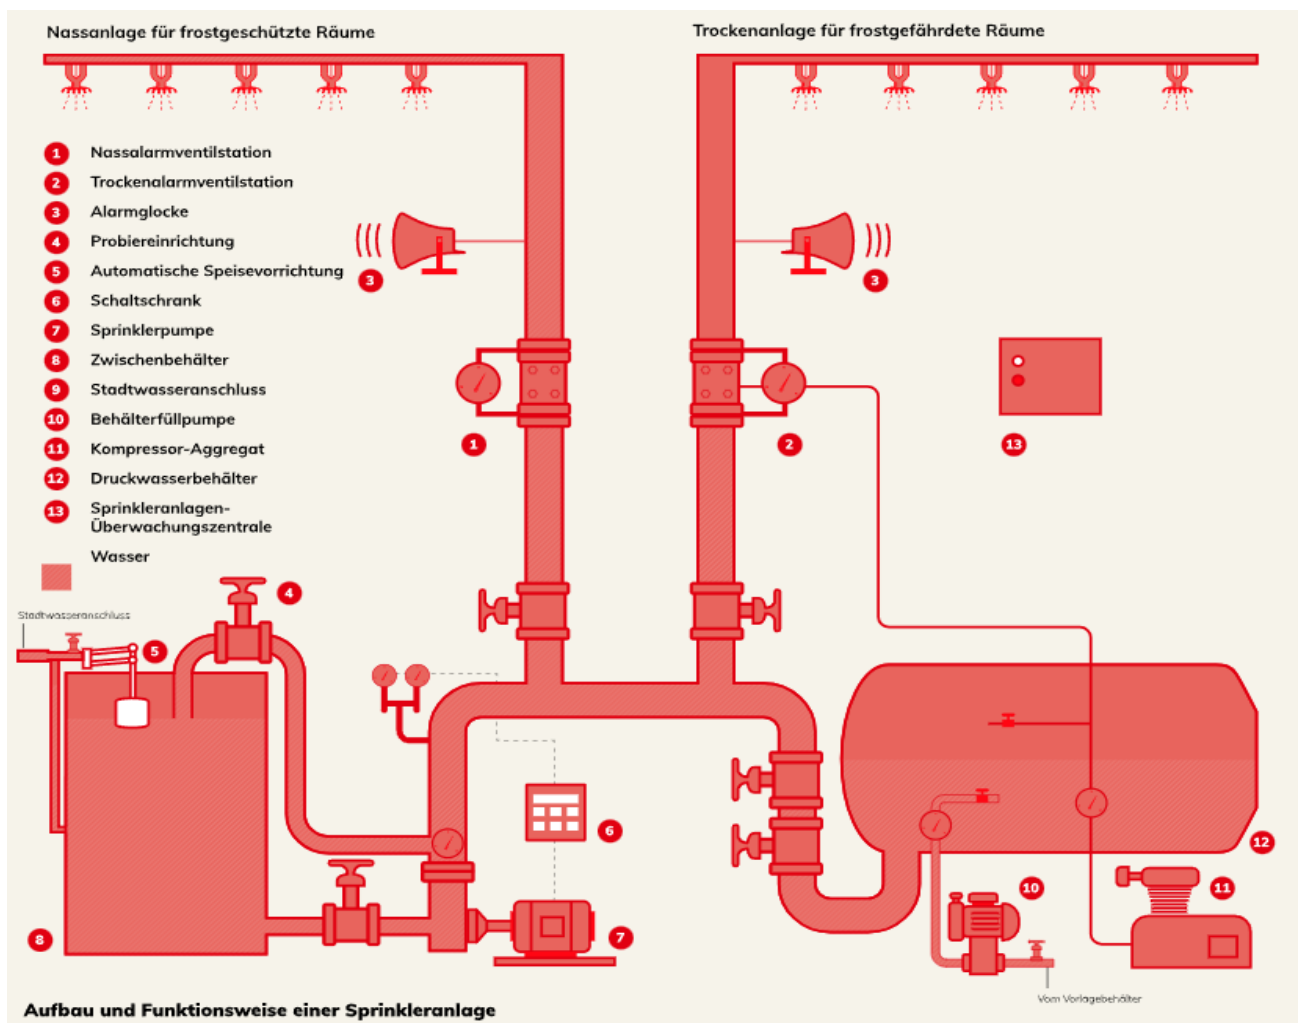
Nassanlage für frostgeschützte Räume

Trockenanlage für frostgefährdete Räume

1 Nassalarmventilstation
2 Trockenalarmventilstation
3 Alarmglocke
4 Probiereinrichtung
5 Automatische Speisevorrichtung
6 Schaltschrank
7 Sprinklerpumpe
8 Zwischenbehälter
9 Stadtwasseranschluss
10 Behälterfüllpumpe
11 Kompressor-Aggregat
12 Druckwasserbehälter
13 Sprinkleranlagen-Überwachungszentrale

Wasser

3

3

1

2

13

4

Stadtwasseranschluss

5

6

7

8

10

11

12

Vom Vorlagebehälter

Aufbau und Funktionsweise einer Sprinkleranlage